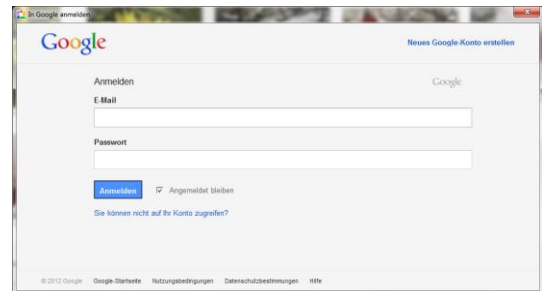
In Google anmelden

Google

Neues Google-Konto erstellen

Anmelden

Google

E-Mail

Passwort

Anmelden

Angemeldet bleiben

Sie können nicht auf Ihr Konto zugreifen?

© 2012 Google Google-Startseite Nutzungsbedingungen Datenschutzbestimmungen Hilfe